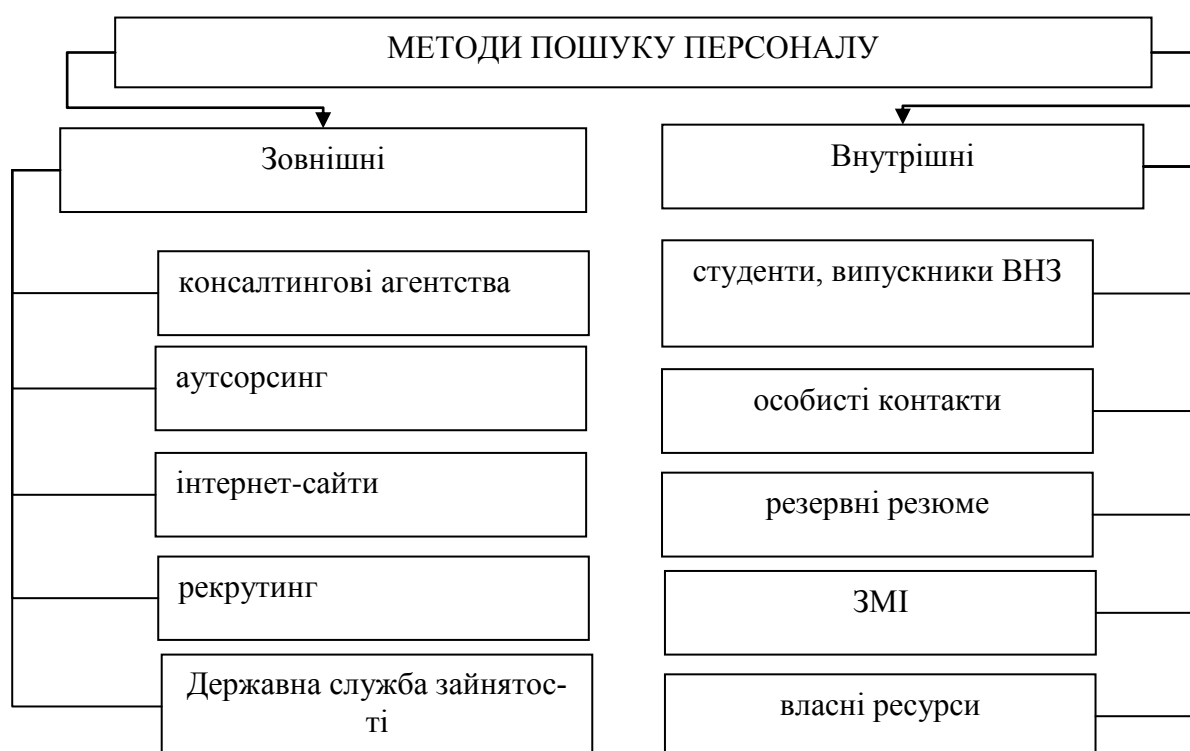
МЕТОДИ ПОШУКУ ПЕРСОНАЛУ

Зовнішні

консалтингові агентства

аутсорсинг

інтернет-сайти

рекрутинг

Державна служба зайнятості

Внутрішні

студенти, випускники ВНЗ

особисті контакти

резервні резюме

ЗМІ

власні ресурси